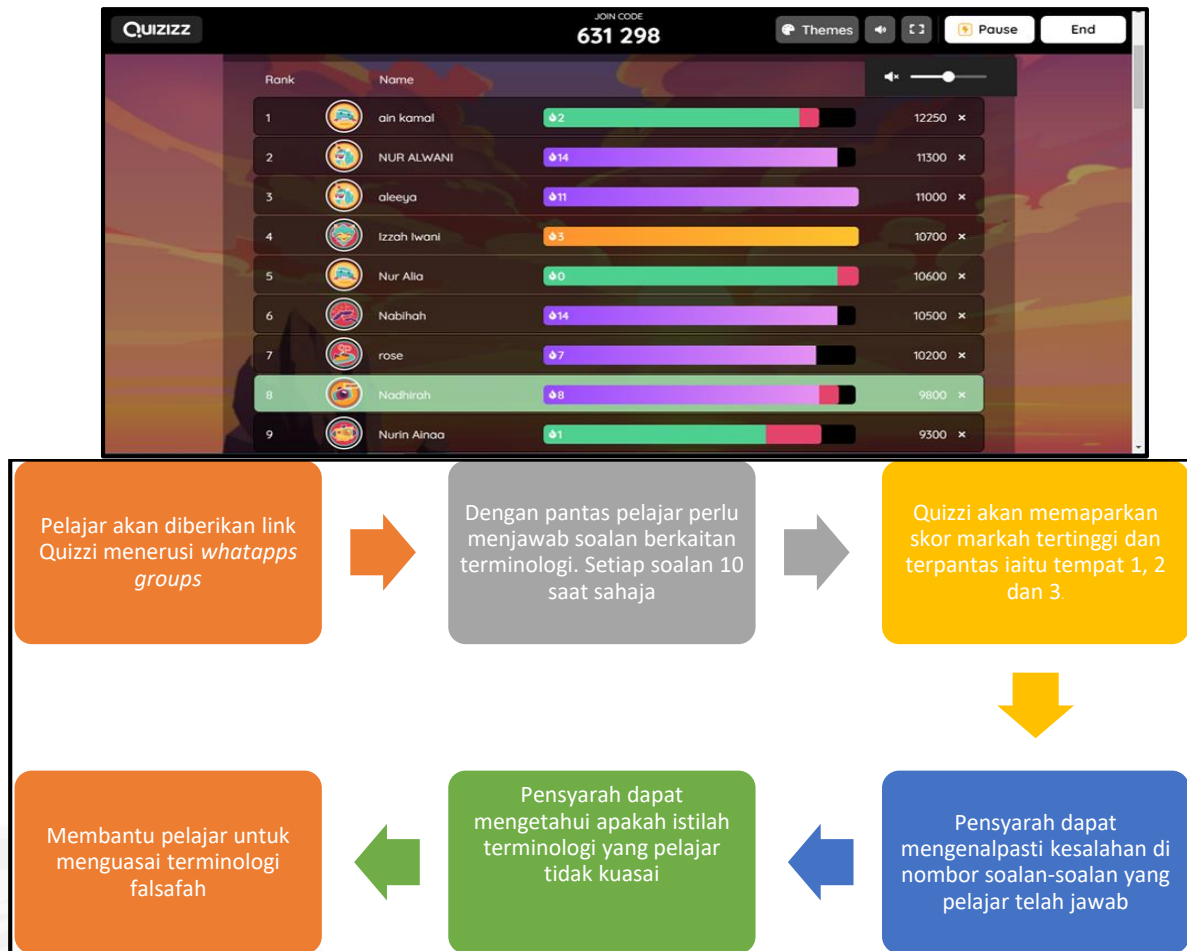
QUIZIZZ

JOIN CODE
631 298

Themes

Pause

End

| Rank | | Name | | |
|---|---|---|---|---|
| 1 | | ain kamal | 2 | 12250 × |
| 2 | | NUR ALWANI | 14 | 11300 × |
| 3 | | aleeya | 11 | 11000 × |
| 4 | | Izzah Iwani | 3 | 10700 × |
| 5 | | Nur Alia | 0 | 10600 × |
| 6 | | Nabihah | 14 | 10500 × |
| 7 | | rose | 7 | 10200 × |
| 8 | | Nadhirah | 8 | 9800 × |
| 9 | | Nurin Ainaa | 1 | 9300 × |

Pelajar akan diberikan link Quizzi menerusi *whatapps groups*

Dengan pantas pelajar perlu menjawab soalan berkaitan terminologi. Setiap soalan 10 saat sahaja

Quizzi akan memaparkan skor markah tertinggi dan terpantas iaitu tempat 1, 2 dan 3.

Pensyarah dapat mengenalpasti kesalahan di nombor soalan-soalan yang pelajar telah jawab

Pensyarah dapat mengetahui apakah istilah terminologi yang pelajar tidak kuasai

Membantu pelajar untuk menguasai terminologi falsafah